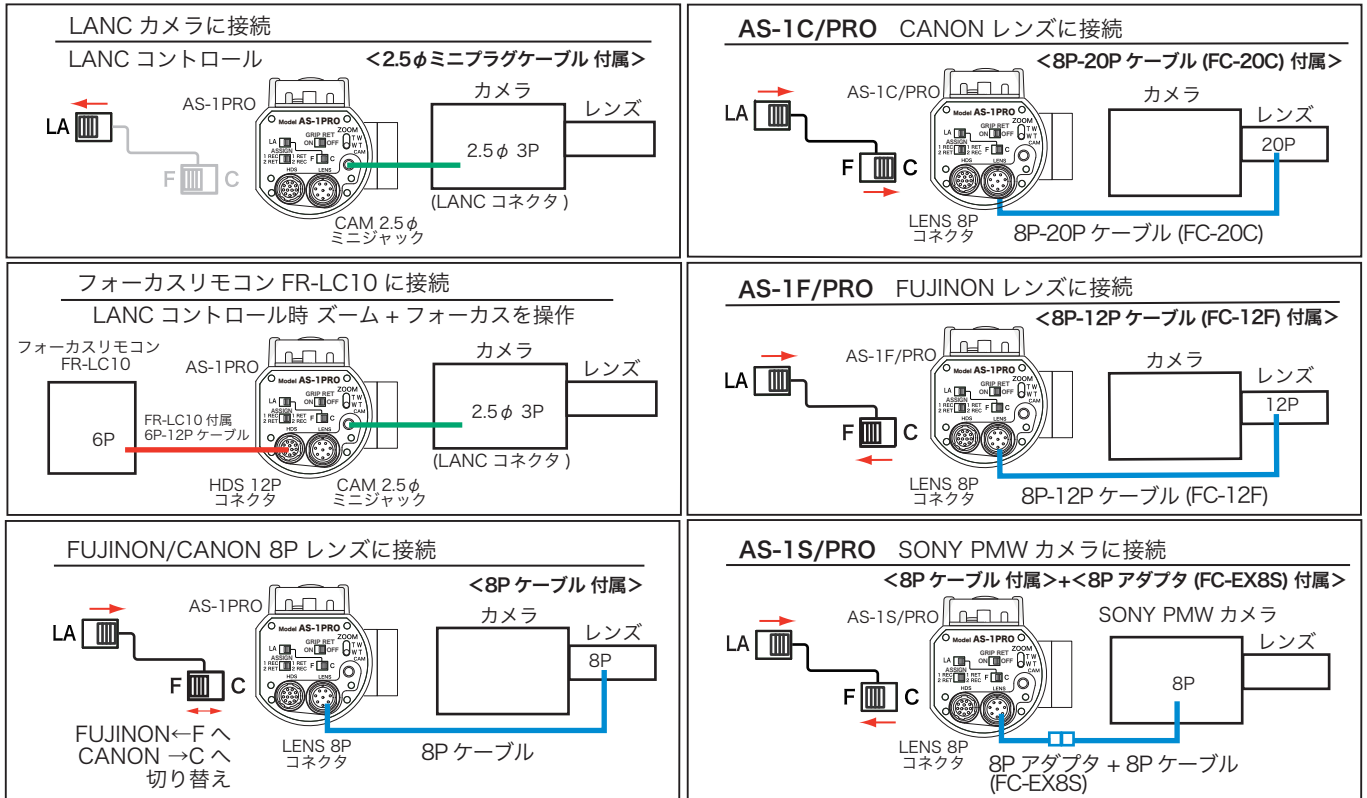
LANC カメラに接続

LANC コントロール <2.5$\phi$ミニプラグケーブル 付属>

LA

F C

AS-1PRO

Model AS-1PRO

LA ASSIGN 1 REC 2 RET 1 RET 2 REC GRIP RET ON OFF F C ZOOM T W W T CAM HDS LENS

カメラ

2.5$\phi$ 3P

(LANC コネクタ )

レンズ

CAM 2.5$\phi$ ミニジャック

AS-1C/PRO CANON レンズに接続

<8P-20P ケーブル (FC-20C) 付属>

LA

F C

AS-1C/PRO

Model AS-1PRO

カメラ

レンズ

20P

LENS 8P コネクタ

8P-20P ケーブル (FC-20C)

フォーカスリモコン FR-LC10 に接続

LANC コントロール時 ズーム + フォーカスを操作

フォーカスリモコン FR-LC10

6P

FR-LC10 付属 6P-12P ケーブル

AS-1PRO

Model AS-1PRO

カメラ

2.5$\phi$ 3P

(LANC コネクタ )

レンズ

HDS 12P コネクタ

CAM 2.5$\phi$ ミニジャック

AS-1F/PRO FUJINON レンズに接続

<8P-12P ケーブル (FC-12F) 付属>

LA

F C

AS-1F/PRO

Model AS-1PRO

カメラ

レンズ

12P

LENS 8P コネクタ

8P-12P ケーブル (FC-12F)

FUJINON/CANON 8P レンズに接続

<8P ケーブル 付属>

LA

F C

AS-1PRO

Model AS-1PRO

カメラ

レンズ

8P

FUJINON←F へ CANON →C へ 切り替え

LENS 8P コネクタ

8P ケーブル

AS-1S/PRO SONY PMW カメラに接続

<8P ケーブル 付属>+<8P アダプタ (FC-EX8S) 付属>

LA

F C

AS-1S/PRO

Model AS-1PRO

SONY PMW カメラ

レンズ

8P

LENS 8P コネクタ

8P アダプタ + 8P ケーブル (FC-EX8S)